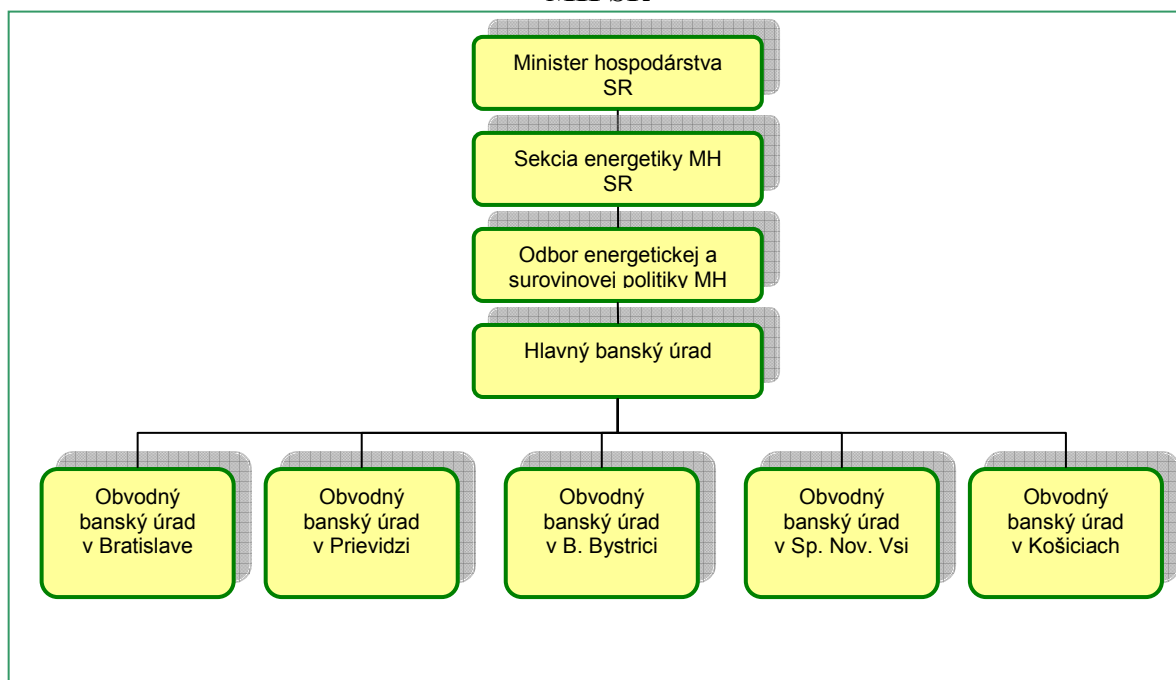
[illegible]

Minister hospodárstva SR

Sekcia energetiky MH SR

Odbor energetickej a surovinovej politiky MH

Hlavný banský úrad

Obvodný banský úrad v Bratislave

Obvodný banský úrad v Prievidzi

Obvodný banský úrad v B. Bystrici

Obvodný banský úrad v Sp. Nov. Vsi

Obvodný banský úrad v Košiciach